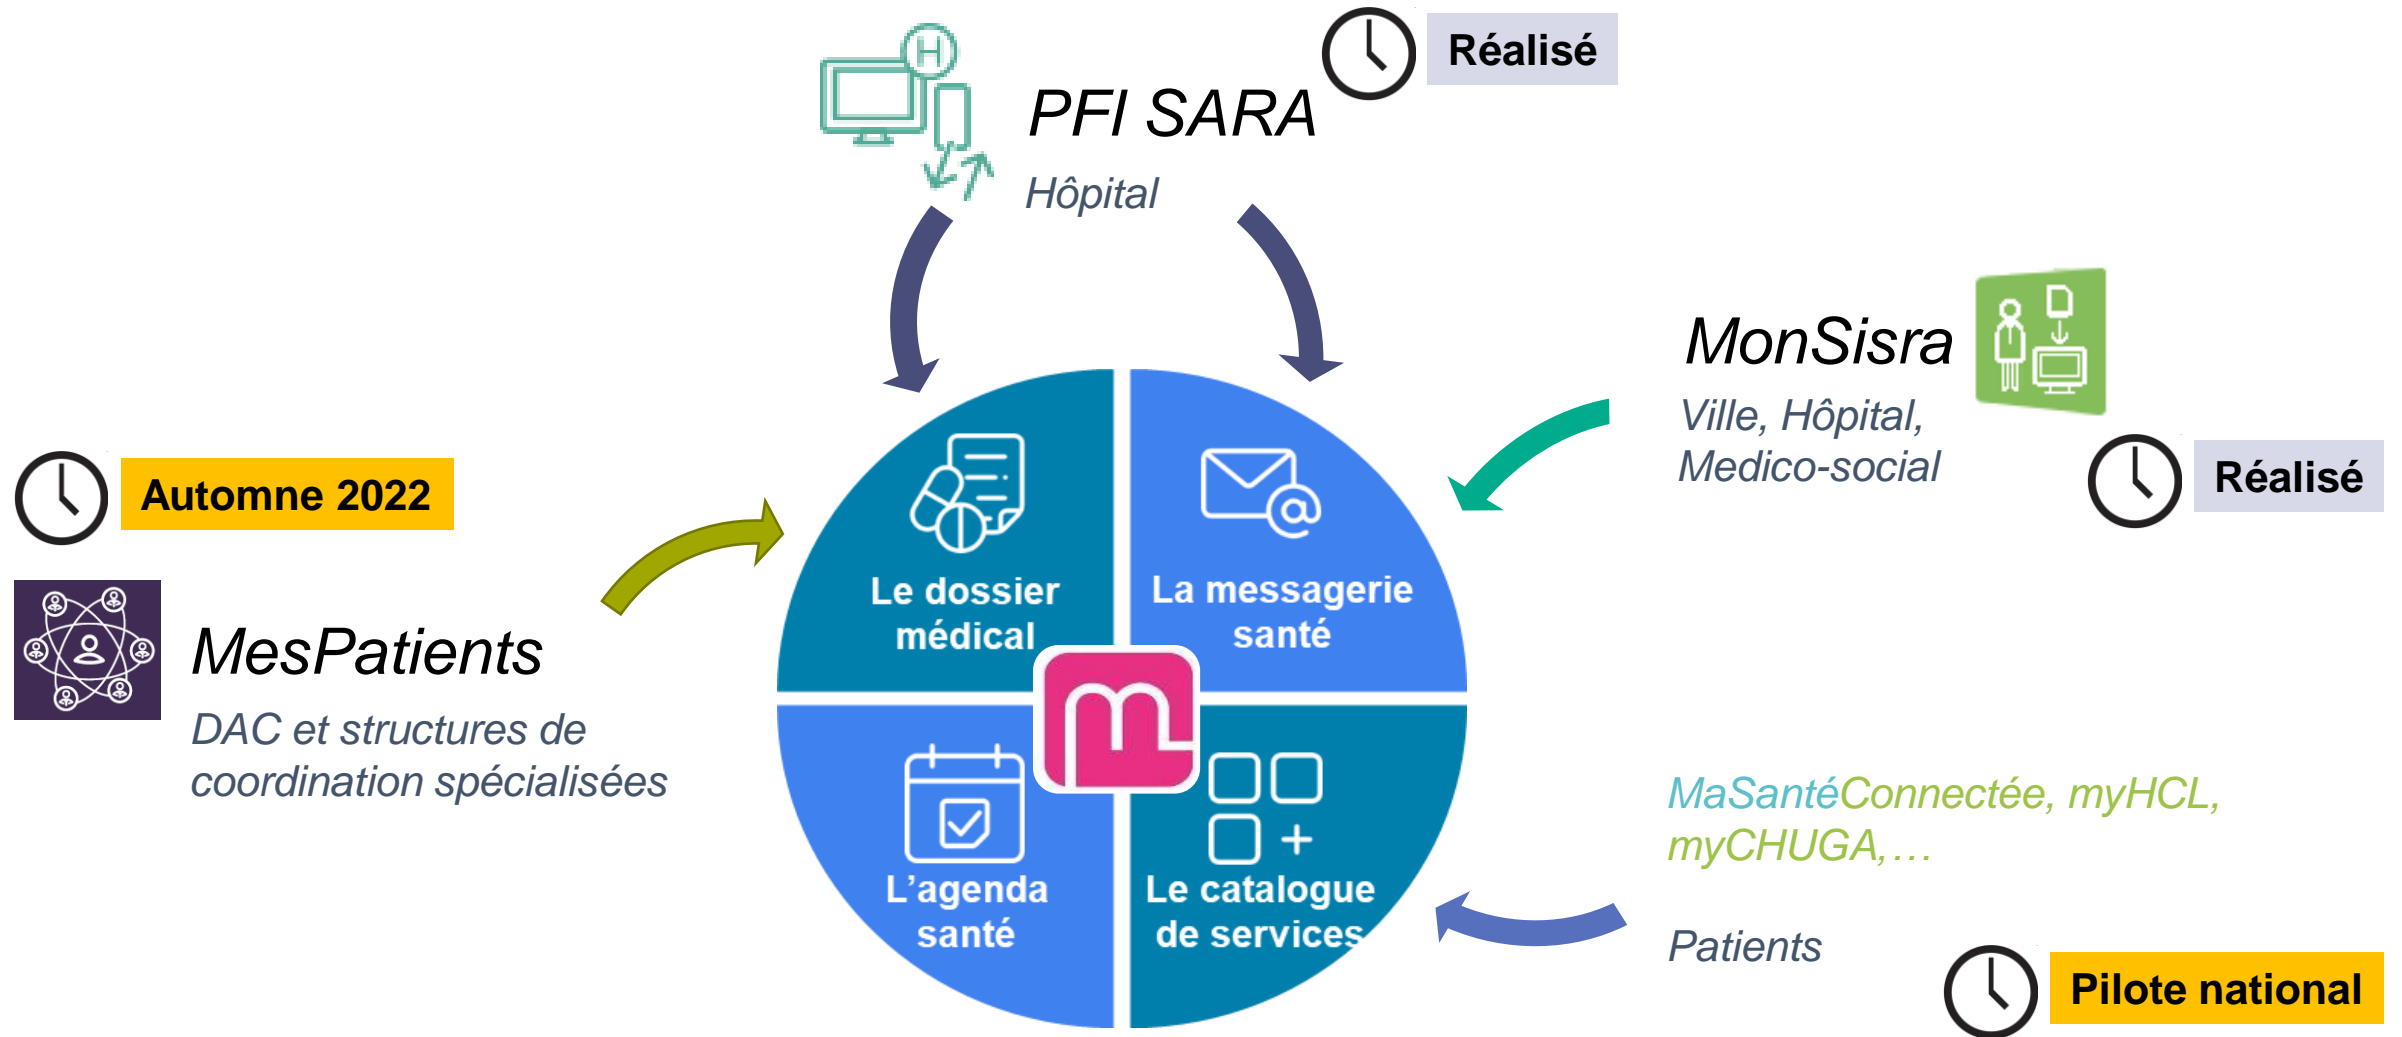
PFI SARA
Hôpital

Réalisé

MonSisra
Ville, Hôpital, Medico-social

Réalisé

Automne 2022

MesPatients
DAC et structures de coordination spécialisées

Le dossier médical

La messagerie santé

L'agenda santé

Le catalogue de services

MaSantéConnectée, myHCL, myCHUGA,…

Patients

Pilote national